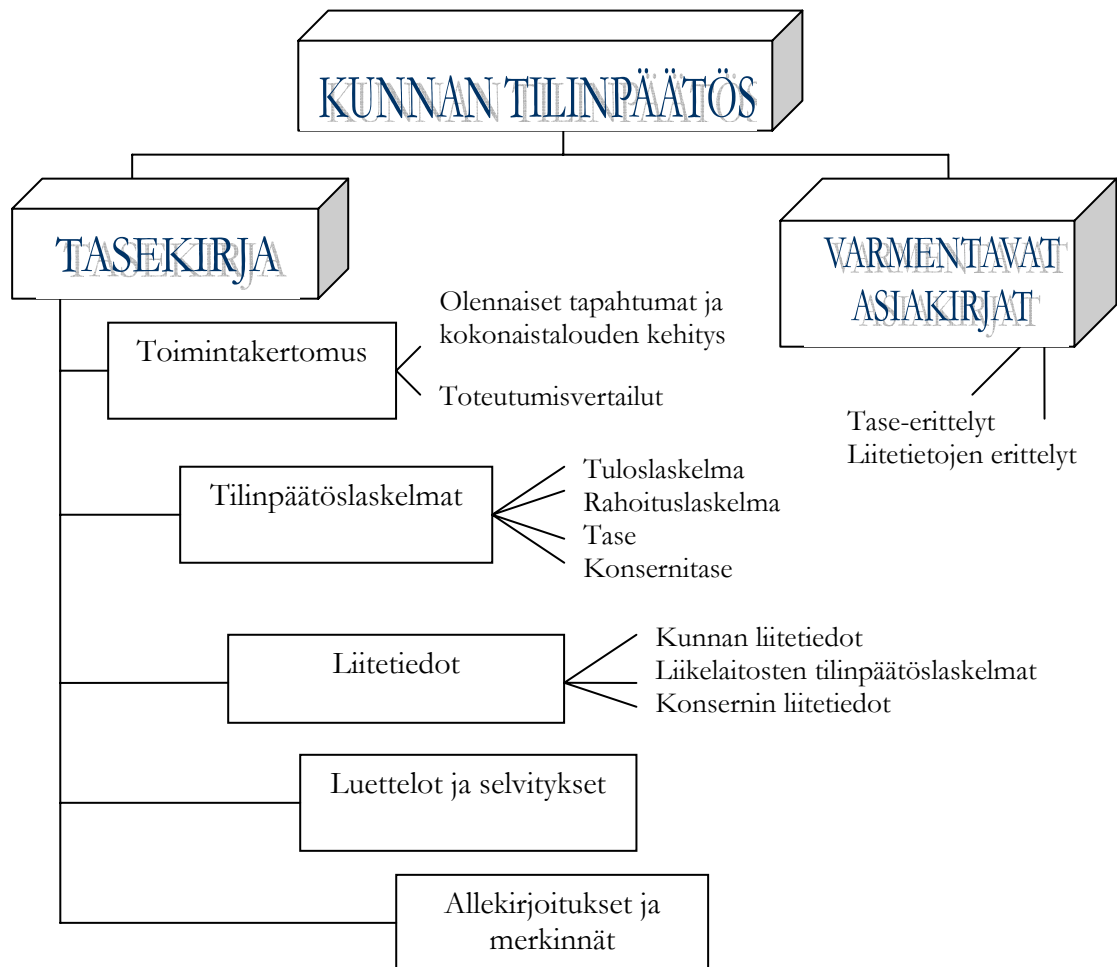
KUNNAN TILINPÄÄTÖS

TASEKIRJA

VARMENTAVAT ASIAKIRJAT

Toimintakertomus

Olennaiset tapahtumat ja kokonaistalouden kehitys

Toteutumisvertailut

Tase-erittelyt
Liitetietojen erittelyt

Tilinpäätöslaskelmat

Tuloslaskelma
Rahoituslaskelma
Tase
Konsernitase

Liitetiedot

Kunnan liitetiedot
Liikelaitosten tilinpäätöslaskelmat
Konsernin liitetiedot

Luettelot ja selvitykset

Allekirjoitukset ja merkinnät